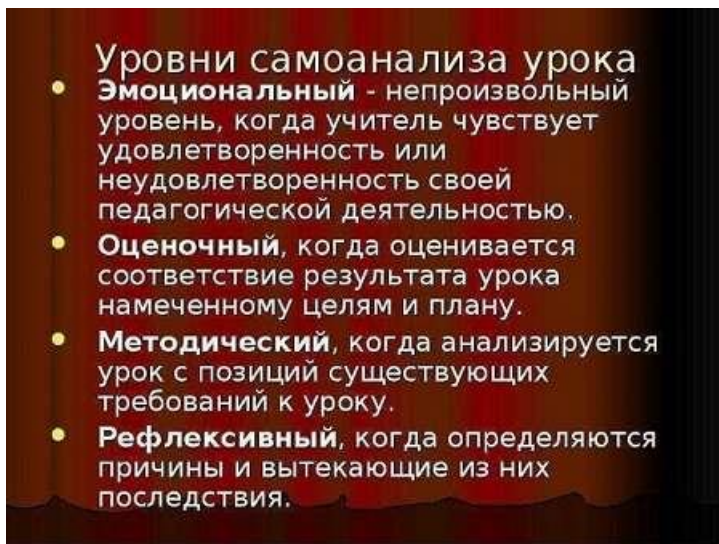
Уровни самоанализа урока

- **Эмоциональный** - непроизвольный уровень, когда учитель чувствует удовлетворенность или неудовлетворенность своей педагогической деятельностью.
- **Оценочный**, когда оценивается соответствие результата урока намеченному целям и плану.
- **Методический**, когда анализируется урок с позиций существующих требований к уроку.
- **Рефлексивный**, когда определяются причины и вытекающие из них последствия.